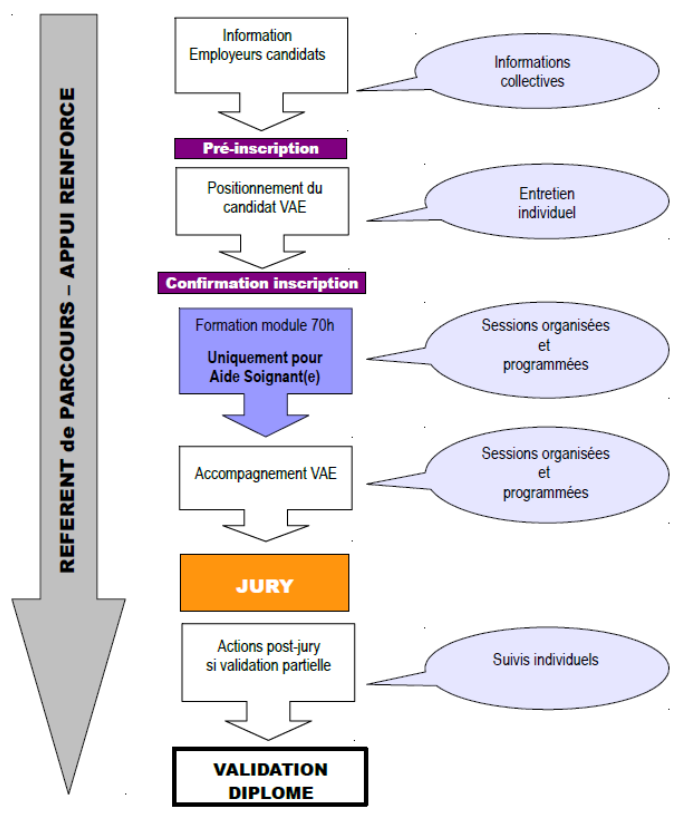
REFERENT de PARCOURS – APPUI RENFORCE

Information
Employeurs candidats

Informations collectives

Pré-inscription

Positionnement du candidat VAE

Entretien individuel

Confirmation inscription

Formation module 70h

Uniquement pour Aide Soignant(e)

Sessions organisées et programmées

Accompagnement VAE

Sessions organisées et programmées

JURY

Actions post-jury si validation partielle

Suivis individuels

VALIDATION DIPLOME